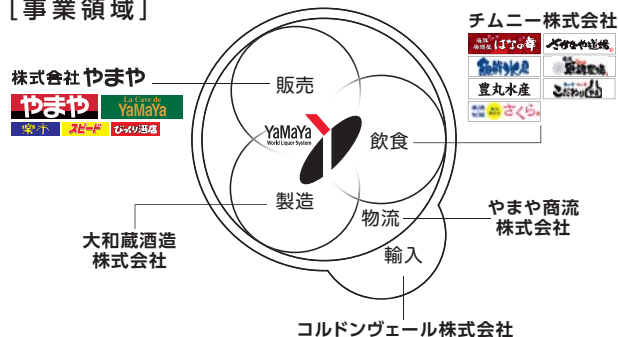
[事業領域]

株式会社やまや

やまや

La Cave de YaMaYa

スピード

ひまわり酒店

販売

YaMaYa World Liquor System

飲食

製造

物流

輸入

チムニー株式会社

はなの舞

さかなや道場

豊丸水産

さくら

やまや商流株式会社

大和蔵酒造株式会社

コルドンヴェール株式会社